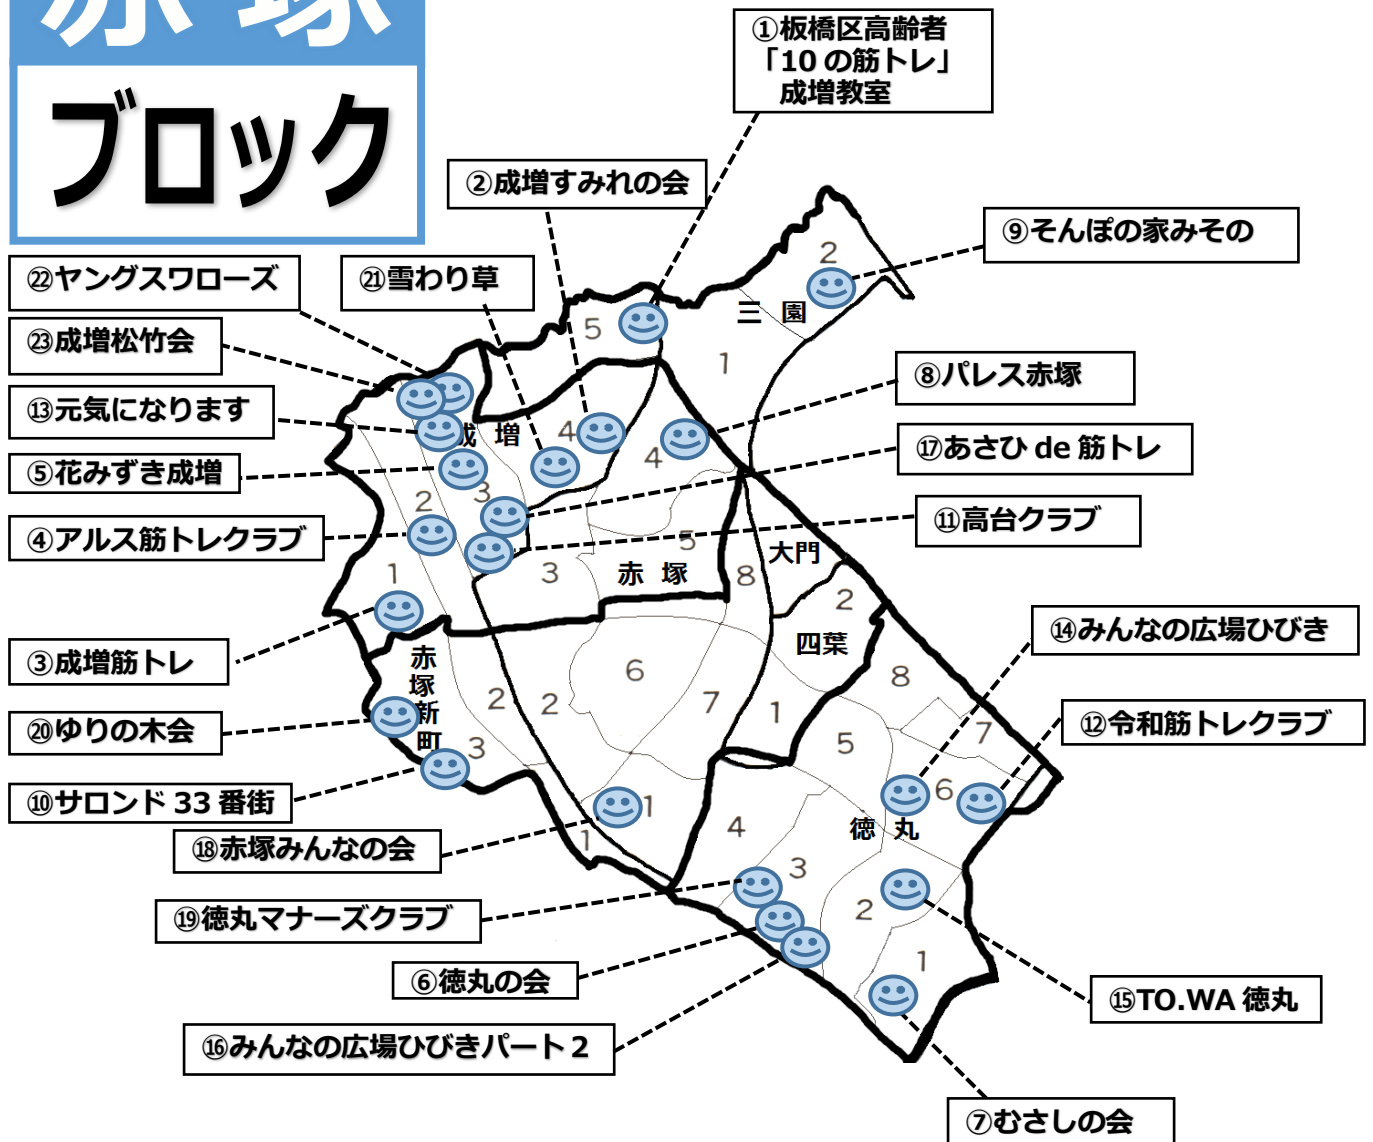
赤塚
ブロック

①板橋区高齢者「10の筋トレ」成増教室
②成増すみれの会
⑨そんぽの家みその
㉒ヤングスワローズ
㉑雪わり草
㉓成増松竹会
⑧パレス赤塚
⑬元気になります
⑰あさひ de 筋トレ
⑤花みずき成増
⑪高台クラブ
④アルス筋トレクラブ
③成増筋トレ
⑭みんなの広場ひびき
⑳ゆりの木会
⑫令和筋トレクラブ
⑩サロンド 33 番街
⑱赤塚みんなの会
⑲徳丸マナーズクラブ
⑥徳丸の会
⑮TO.WA 徳丸
⑯みんなの広場ひびきパート２
⑦むさしの会

三園
2
1
5
成増
4
4
2
3
5
1
赤塚
3
8
大門
2
四葉
赤塚新町
2
2
6
7
1
8
7
5
3
1
6
4
徳丸
1
3
2
1